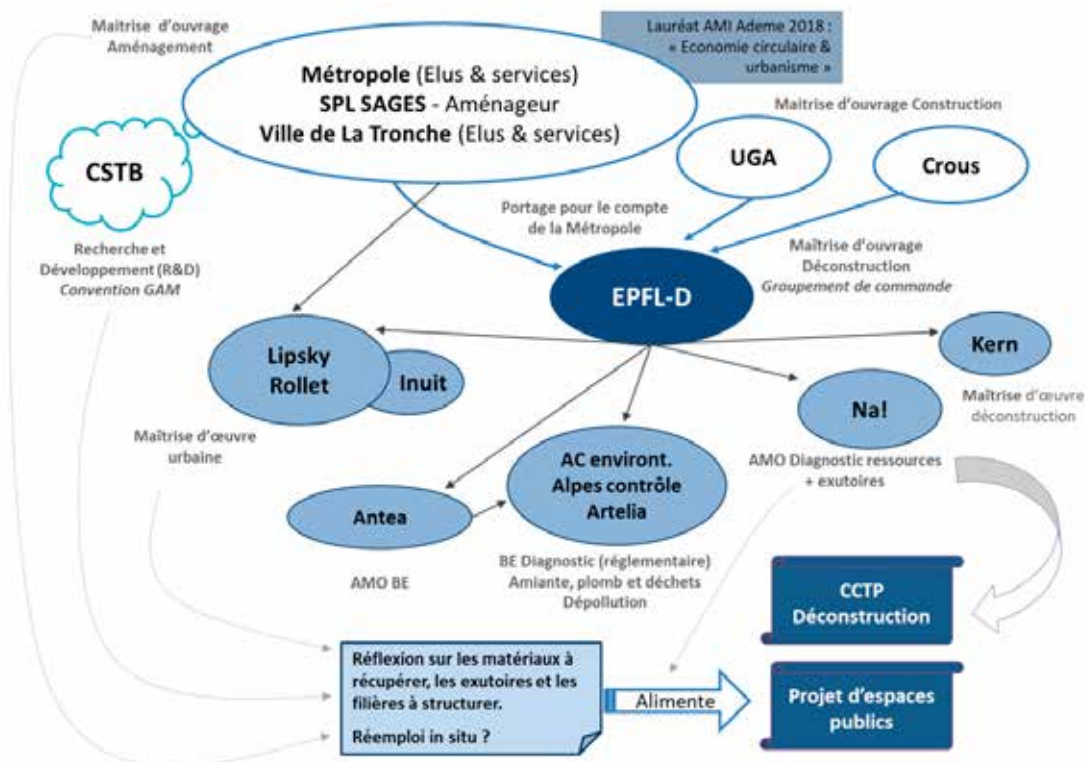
Maitrise d'ouvrage
Aménagement

Lauréat AMI Ademe 2018 :
« Economie circulaire & urbanisme »

**Métropole** (Elus & services)
**SPL SAGES** - Aménageur
**Ville de La Tronche** (Elus & services)

Maitrise d'ouvrage Construction

CSTB

UGA

Crous

Portage pour le compte de la Métropole

Recherche et Développement (R&D)
*Convention GAM*

Maîtrise d'ouvrage
Déconstruction
*Groupement de commande*

EPFL-D

Lipsky Rollet

Inuit

Kern

Maîtrise d'œuvre déconstruction

Na!

Maîtrise d'œuvre urbaine

AMO Diagnostic ressources + exutoires

AC environt.
Alpes contrôle
Artelia

Antea

AMO BE

BE Diagnostic (réglementaire)
Amiante, plomb et déchets
Dépollution

CCTP
Déconstruction

Réflexion sur les matériaux à récupérer, les exutoires et les filières à structurer.

Réemploi in situ ?

Alimente

Projet d'espaces publics